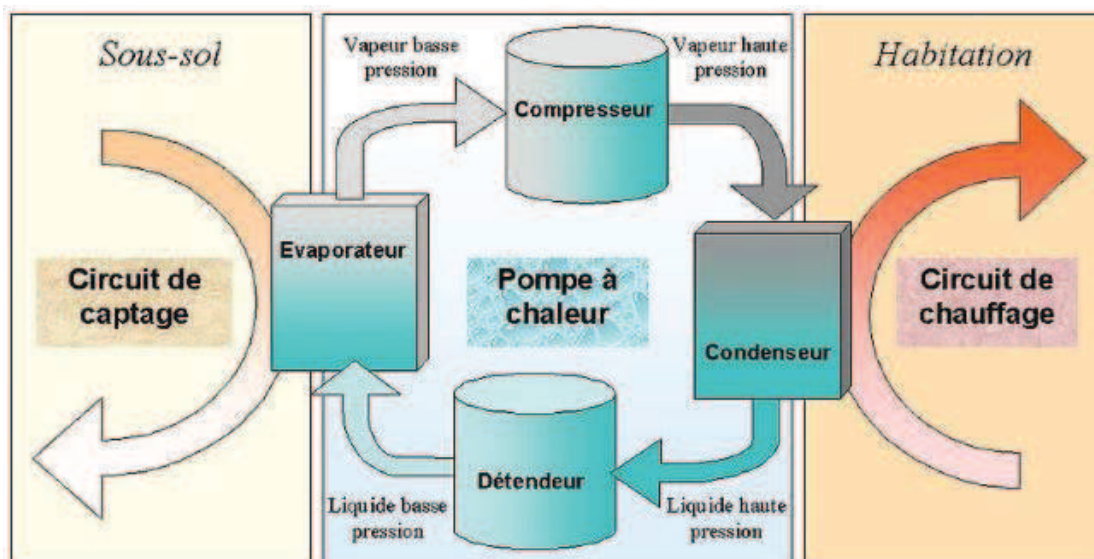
Sous-sol

Vapeur basse pression

Compresseur

Vapeur haute pression

Habitation

Circuit de captage

Evaporateur

Pompe à chaleur

Condenseur

Circuit de chauffage

Détendeur

Liquide basse pression

Liquide haute pression